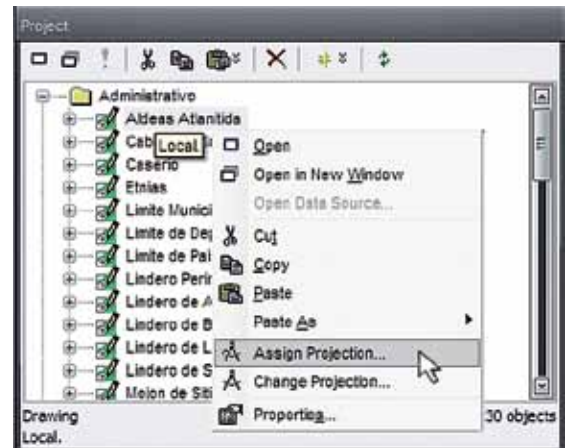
Project

Administrativo
Aldeas Atlantida
Cab
Local
Caserio
Etnias
Limite Munici
Limite de De
Limite de Pai
Lindero Perir
Lindero de A
Lindero de B
Lindero de L
Lindero de S
Mojon de Siti

Open
Open in New Window
Open Data Source...
Cut
Copy
Paste
Paste As
Assign Projection...
Change Projection...
Properties...

Drawing
Local.
30 objects